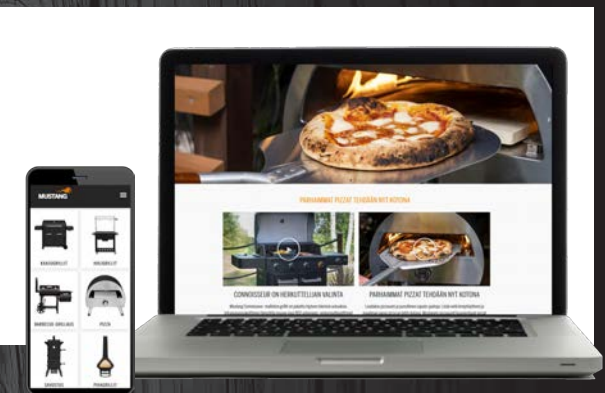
MUSTANG

KAASUGRILLIT

HIILIGRILLIT

BARBECUE-GRILLAUS

PIZZA

SAVUSTUS

PIHAGRILLIT

PARHAIMMAT PIZZAT TEHDÄÄN NYT KOTONA

CONNOISSEUR ON HERKUTTELIJAN VALINTA

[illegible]

PARHAIMMAT PIZZAT TEHDÄÄN NYT KOTONA

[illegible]